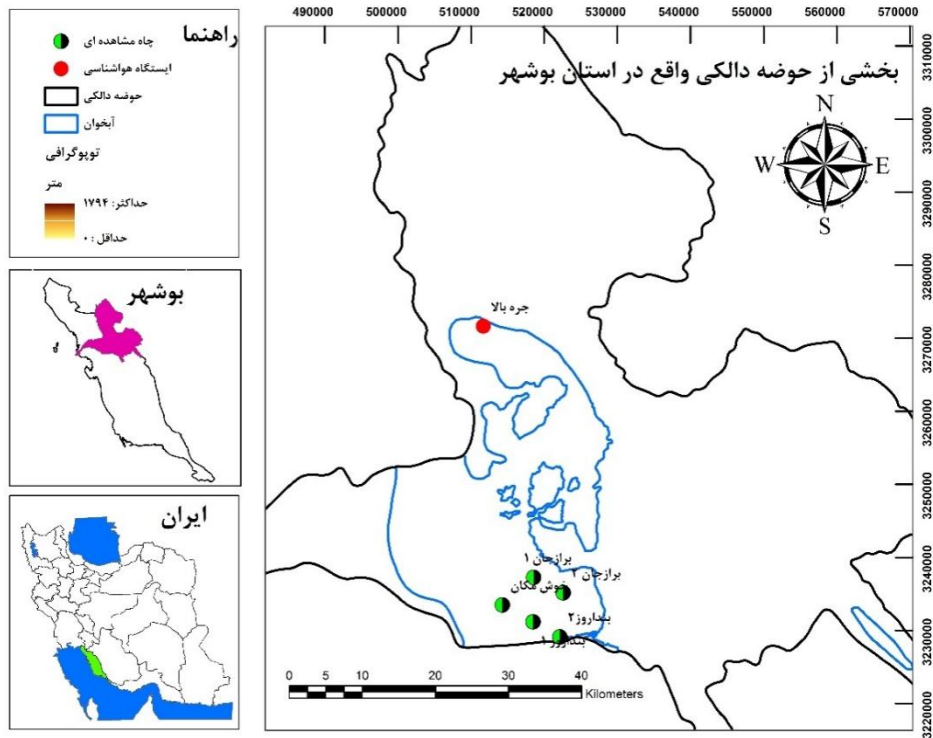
راهنما
چاه مشاهده ای
ایستگاه هواشناسی
حوضه دالکی
آبخوان
توپوگرافی
متر
حداکثر: ۱۷۹۴
حداقل: ۰

بوشهر

ایران

490000 500000 510000 520000 530000 540000 550000 560000 570000

بخشی از حوضه دالکی واقع در استان بوشهر

N
W
E
S

3310000
3300000
3290000
3280000
3270000
3260000
3250000
3240000
3230000
3220000

جره بالا
برازجان ۱
برازجان ۲
خوش مکان
بنداروز۲
بنداروز۱

0 5 10 20 30 40
Kilometers